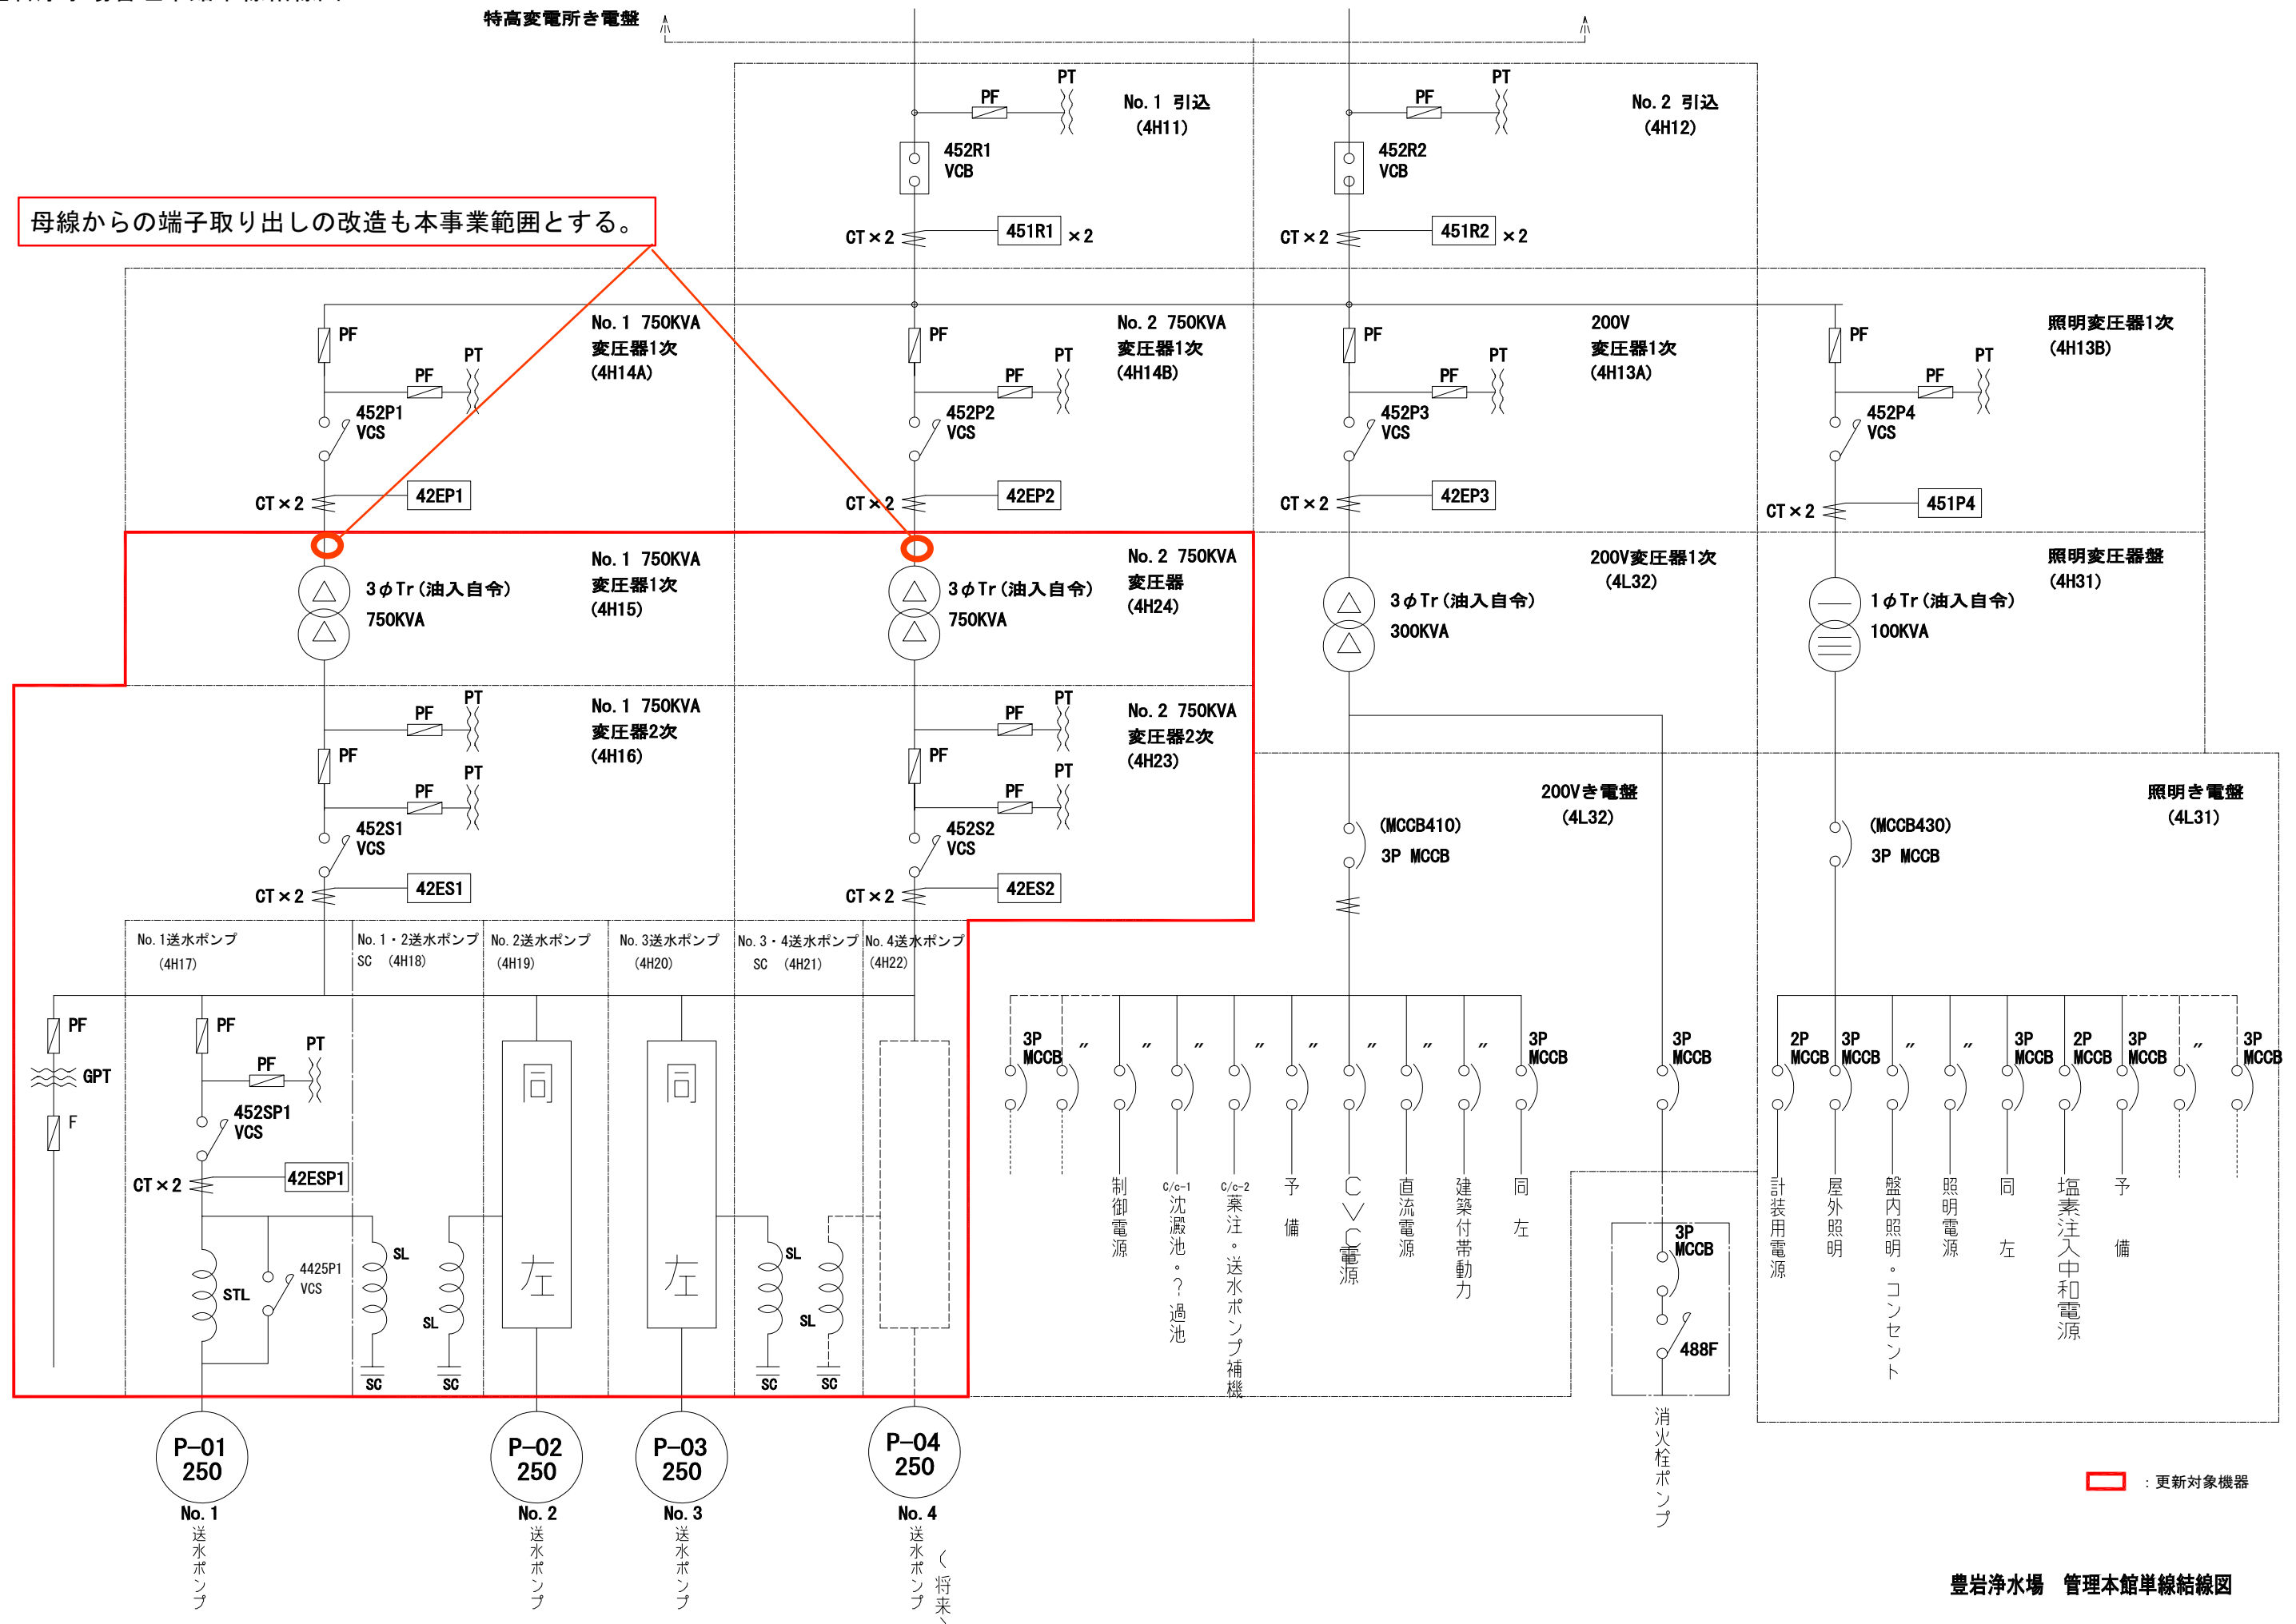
特高変電所き電盤

PF
PT
No. 1 引込
(4H11)
452R1
VCB
CT×2
451R1 ×2

PF
PT
No. 2 引込
(4H12)
452R2
VCB
CT×2
451R2 ×2

母線からの端子取り出しの改造も本事業範囲とする。

PF
PT
PF
No. 1 750KVA
変圧器1次
(4H14A)
452P1
VCS
CT×2
42EP1

PF
PT
PF
No. 2 750KVA
変圧器1次
(4H14B)
452P2
VCS
CT×2
42EP2

PF
PT
PF
200V
変圧器1次
(4H13A)
452P3
VCS
CT×2
42EP3

PF
PT
PF
照明変圧器1次
(4H13B)
452P4
VCS
CT×2
451P4

3$\phi$Tr(油入自令)
750KVA
No. 1 750KVA
変圧器1次
(4H15)

3$\phi$Tr(油入自令)
750KVA
No. 2 750KVA
変圧器
(4H24)

200V変圧器1次
(4L32)
3$\phi$Tr(油入自令)
300KVA

照明変圧器盤
(4H31)
1$\phi$Tr(油入自令)
100KVA

PF
PT
PF
PF
PT
No. 1 750KVA
変圧器2次
(4H16)
452S1
VCS
CT×2
42ES1

PF
PT
PF
PF
PT
No. 2 750KVA
変圧器2次
(4H23)
452S2
VCS
CT×2
42ES2

200Vき電盤
(4L32)
(MCCB410)
3P MCCB

照明き電盤
(4L31)
(MCCB430)
3P MCCB

No. 1送水ポンプ
(4H17)
No. 1・2送水ポンプ
SC (4H18)
No. 2送水ポンプ
(4H19)
No. 3送水ポンプ
(4H20)
No. 3・4送水ポンプ
SC (4H21)
No. 4送水ポンプ
(4H22)

PF
GPT
F
PF
PT
PF
452SP1
VCS
CT×2
42ESP1
STL
4425P1
VCS
SL
SL
SC
SC
同
左
同
左
SL
SL
SC
SC

3P
MCCB
〃
〃
〃
〃
〃
〃
〃
〃
3P
MCCB
3P
MCCB
制御電源
C/c-1
沈澱池・?過池
C/c-2
薬注・送水ポンプ補機
予備
CVCC電源
直流電源
建築付帯動力
同左

3P
MCCB
488F
消火栓ポンプ

2P
MCCB
3P
MCCB
〃
〃
3P
MCCB
2P
MCCB
3P
MCCB
〃
3P
MCCB
計装用電源
屋外照明
盤内照明・コンセント
照明電源
同左
塩素注入中和電源
予備

P-01
250
No. 1
送水ポンプ
P-02
250
No. 2
送水ポンプ
P-03
250
No. 3
送水ポンプ
P-04
250
No. 4
送水ポンプ
(将来)

:更新対象機器

豊岩浄水場 管理本館単線結線図